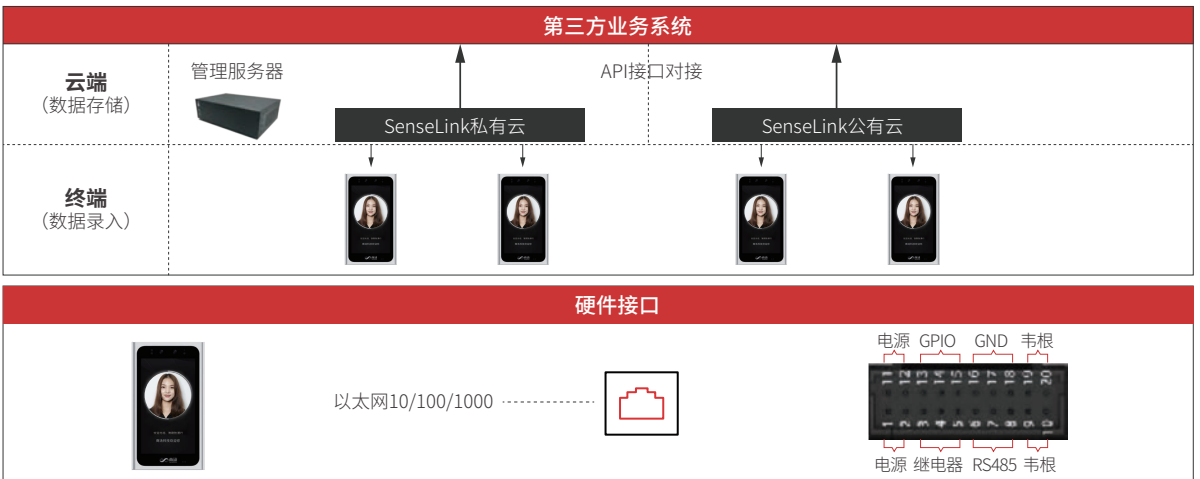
第三方业务系统

云端
（数据存储）

管理服务器

API接口对接

SenseLink私有云

SenseLink公有云

终端
（数据录入）

硬件接口

以太网10/100/1000

电源 GPIO GND 韦根

11 12 13 14 15 16 17 18 19 20

1 2 3 4 5 6 7 8 9 10

电源 继电器 RS485 韦根